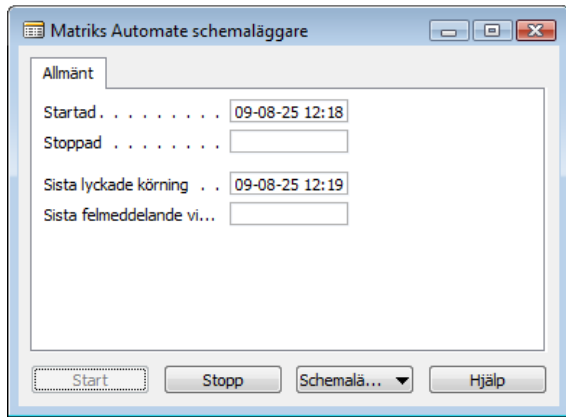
Matriks Automate schemaläggare

Allmänt

Startad . . . . . . . . . 09-08-25 12:18

Stoppad . . . . . . . .

Sista lyckade körning . . 09-08-25 12:19

Sista felmeddelande vi...

Start Stopp Schemalä... ▼ Hjälp